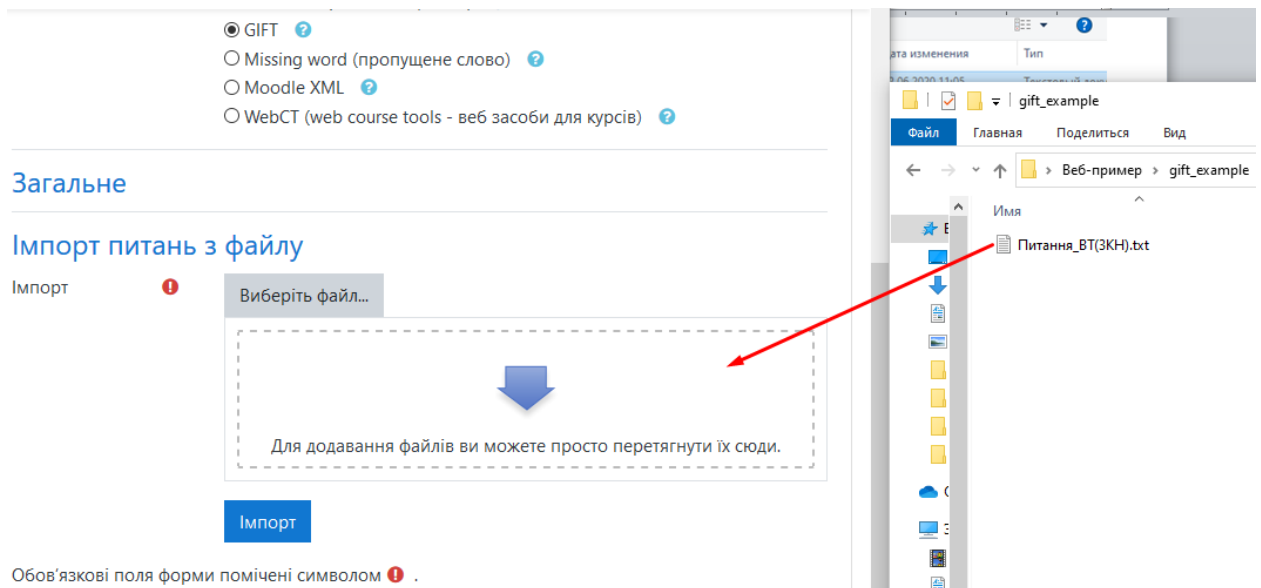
GIFT
Missing word (пропущене слово)
Moodle XML
WebCT (web course tools - веб засоби для курсів)

Загальне

Імпорт питань з файлу

Імпорт

Виберіть файл...

Для додавання файлів ви можете просто перетягнути їх сюди.

Імпорт

Обов'язкові поля форми помічені символом .

ата изменения
Тип
gift_example
Файл
Главная
Поделиться
Вид
Веб-пример › gift_example
Имя
Питання_ВТ(3КН).txt